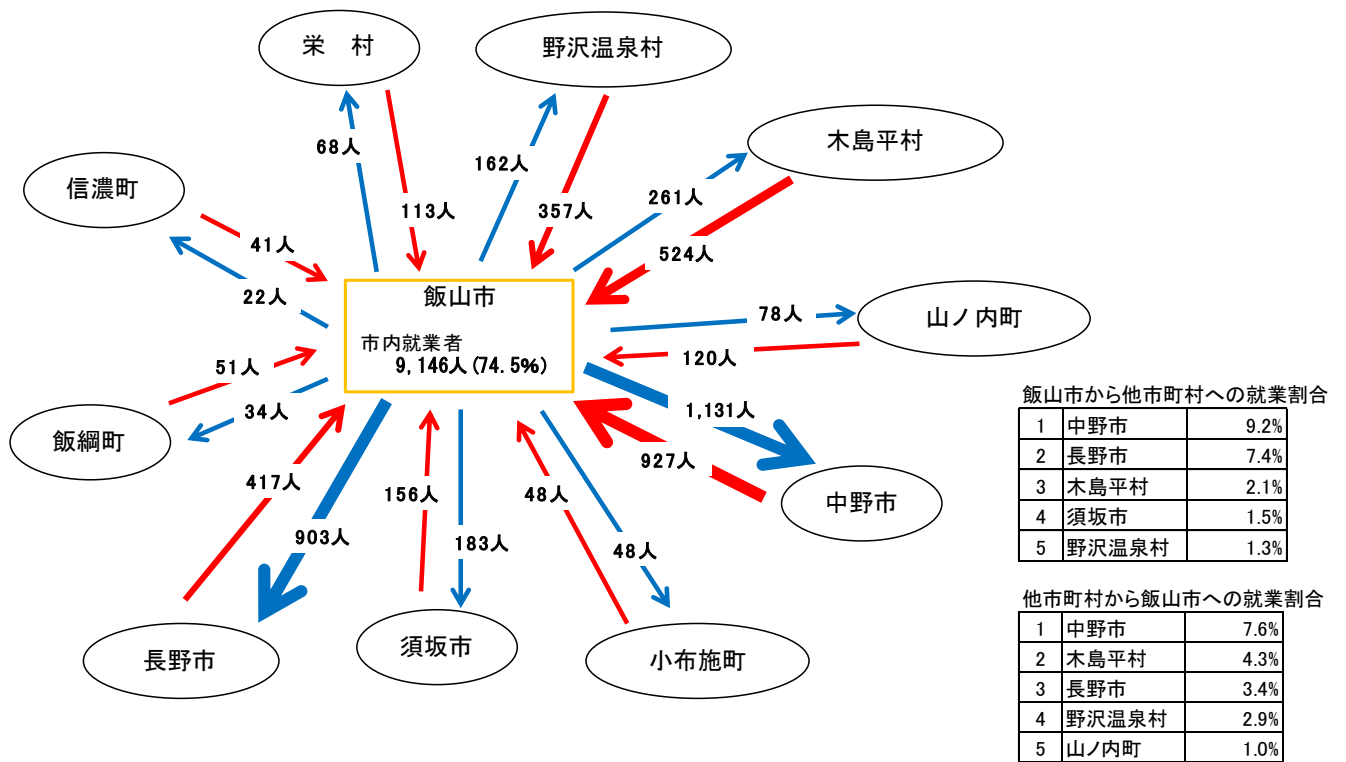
栄　村

野沢温泉村

木島平村

信濃町

68人

113人

162人

357人

261人

524人

41人

22人

飯山市

市内就業者
9,146人(74.5%)

78人

山ノ内町

120人

51人

34人

飯綱町

1,131人

927人

中野市

417人

903人

156人

183人

48人

48人

長野市

須坂市

小布施町

飯山市から他市町村への就業割合

| 1 | 中野市 | 9.2% |
|---|---|---|
| 2 | 長野市 | 7.4% |
| 3 | 木島平村 | 2.1% |
| 4 | 須坂市 | 1.5% |
| 5 | 野沢温泉村 | 1.3% |

他市町村から飯山市への就業割合

| 1 | 中野市 | 7.6% |
|---|---|---|
| 2 | 木島平村 | 4.3% |
| 3 | 長野市 | 3.4% |
| 4 | 野沢温泉村 | 2.9% |
| 5 | 山ノ内町 | 1.0% |